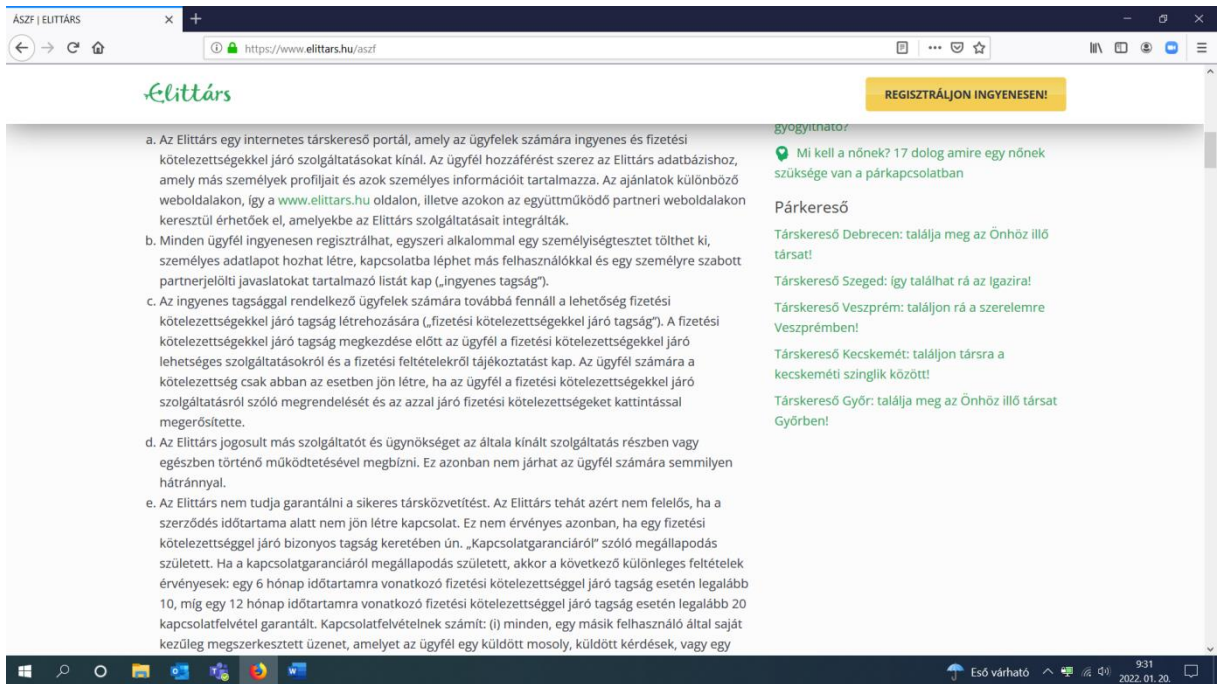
ÁSZF | ELITTÁRS

https://www.elittars.hu/aszf

Elittárs

REGISZTRÁLJON INGYENESEN!

a. Az Elittárs egy internetes társkereső portál, amely az ügyfelek számára ingyenes és fizetési kötelezettségekkel járó szolgáltatásokat kínál. Az ügyfél hozzáférést szerez az Elittárs adatbázishoz, amely más személyek profiljait és azok személyes információit tartalmazza. Az ajánlatok különböző weboldalakon, így a www.elittars.hu oldalon, illetve azokon az együttműködő partneri weboldalakon keresztül érhetőek el, amelyekbe az Elittárs szolgáltatásait integrálták.
b. Minden ügyfél ingyenesen regisztrálhat, egyszeri alkalommal egy személyiségtesztet tölthet ki, személyes adatlapot hozhat létre, kapcsolatba léphet más felhasználókkal és egy személyre szabott partnerjelölti javaslatokat tartalmazó listát kap („ingyenes tagság").
c. Az ingyenes tagsággal rendelkező ügyfelek számára továbbá fennáll a lehetőség fizetési kötelezettségekkel járó tagság létrehozására („fizetési kötelezettségekkel járó tagság"). A fizetési kötelezettségekkel járó tagság megkezdése előtt az ügyfél a fizetési kötelezettségekkel járó lehetséges szolgáltatásokról és a fizetési feltételekről tájékoztatást kap. Az ügyfél számára a kötelezettség csak abban az esetben jön létre, ha az ügyfél a fizetési kötelezettségekkel járó szolgáltatásról szóló megrendelését és az azzal járó fizetési kötelezettségeket kattintással megerősítette.
d. Az Elittárs jogosult más szolgáltatót és ügynökséget az általa kínált szolgáltatás részben vagy egészben történő működtetésével megbízni. Ez azonban nem járhat az ügyfél számára semmilyen hátránnyal.
e. Az Elittárs nem tudja garantálni a sikeres társközvetítést. Az Elittárs tehát azért nem felelős, ha a szerződés időtartama alatt nem jön létre kapcsolat. Ez nem érvényes azonban, ha egy fizetési kötelezettséggel járó bizonyos tagság keretében ún. „Kapcsolatgaranciáról" szóló megállapodás született. Ha a kapcsolatgaranciáról megállapodás született, akkor a következő különleges feltételek érvényesek: egy 6 hónap időtartamra vonatkozó fizetési kötelezettséggel járó tagság esetén legalább 10, míg egy 12 hónap időtartamra vonatkozó fizetési kötelezettséggel járó tagság esetén legalább 20 kapcsolatfelvétel garantált. Kapcsolatfelvételnek számít: (i) minden, egy másik felhasználó által saját kezűleg megszerkesztett üzenet, amelyet az ügyfél egy küldött mosoly, küldött kérdések, vagy egy

gyógyítható?

Mi kell a nőnek? 17 dolog amire egy nőnek szüksége van a párkapcsolatban

Párkereső

Társkereső Debrecen: találja meg az Önhöz illő társat!

Társkereső Szeged: így találhat rá az Igazira!

Társkereső Veszprém: találjon rá a szerelemre Veszprémben!

Társkereső Kecskemét: találjon társra a kecskeméti szinglik között!

Társkereső Győr: találja meg az Önhöz illő társat Győrben!

Eső várható 9:31 2022. 01. 20.